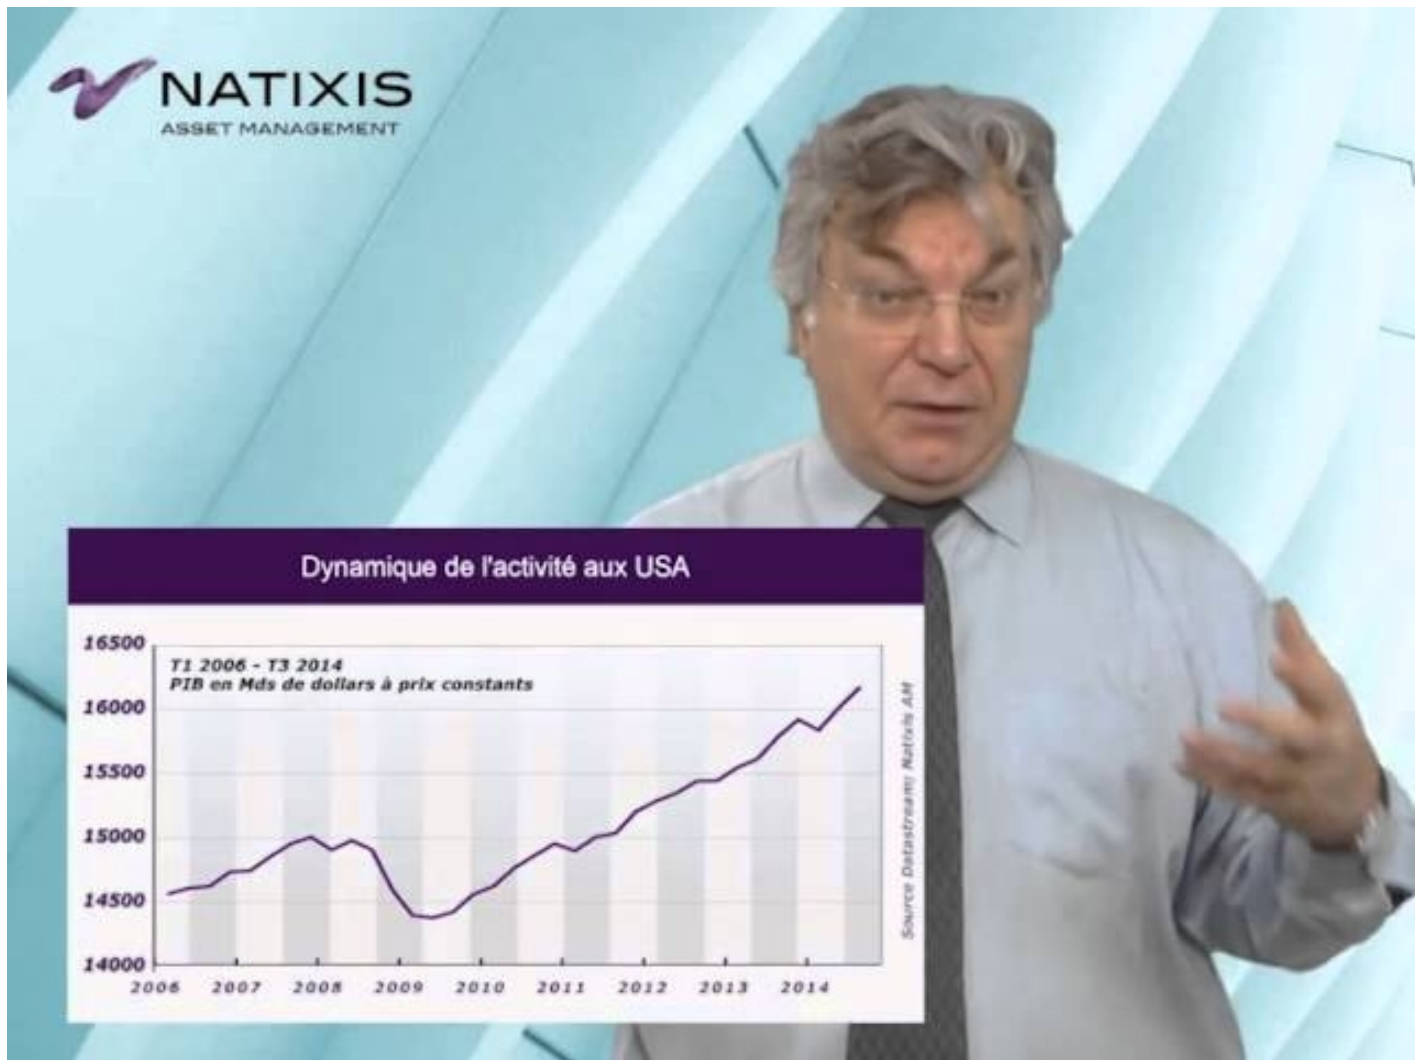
NATIXIS
ASSET MANAGEMENT

Dynamique de l'activité aux USA

T1 2006 - T3 2014
PIB en Mds de dollars à prix constants

16500
16000
15500
15000
14500
14000

2006 2007 2008 2009 2010 2011 2012 2013 2014

Source Datastream: Natixis AM